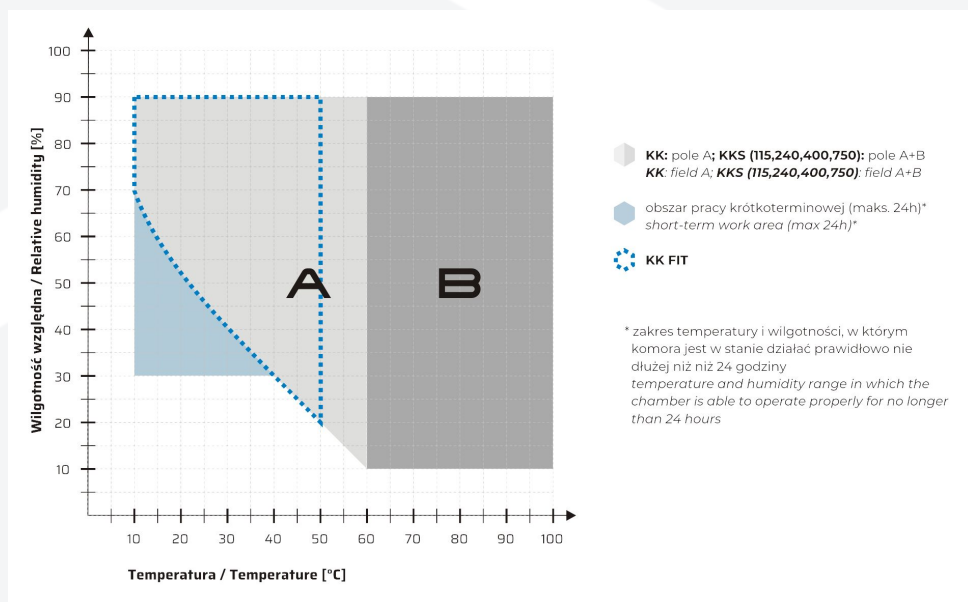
100
90
80
70
60
50
40
30
20
10

Wilgotność względna / Relative humidity [%]

A

B

10 20 30 40 50 60 70 80 90 100

Temperatura / Temperature [°C]

KK: pole A; KKS (115,240,400,750): pole A+B
*KK: field A; KKS (115,240,400,750): field A+B*

obszar pracy krótkoterminowej (maks. 24h)*
*short-term work area (max 24h)**

KK FIT

* zakres temperatury i wilgotności, w którym komora jest w stanie działać prawidłowo nie dłużej niż niż 24 godziny
*temperature and humidity range in which the chamber is able to operate properly for no longer than 24 hours*